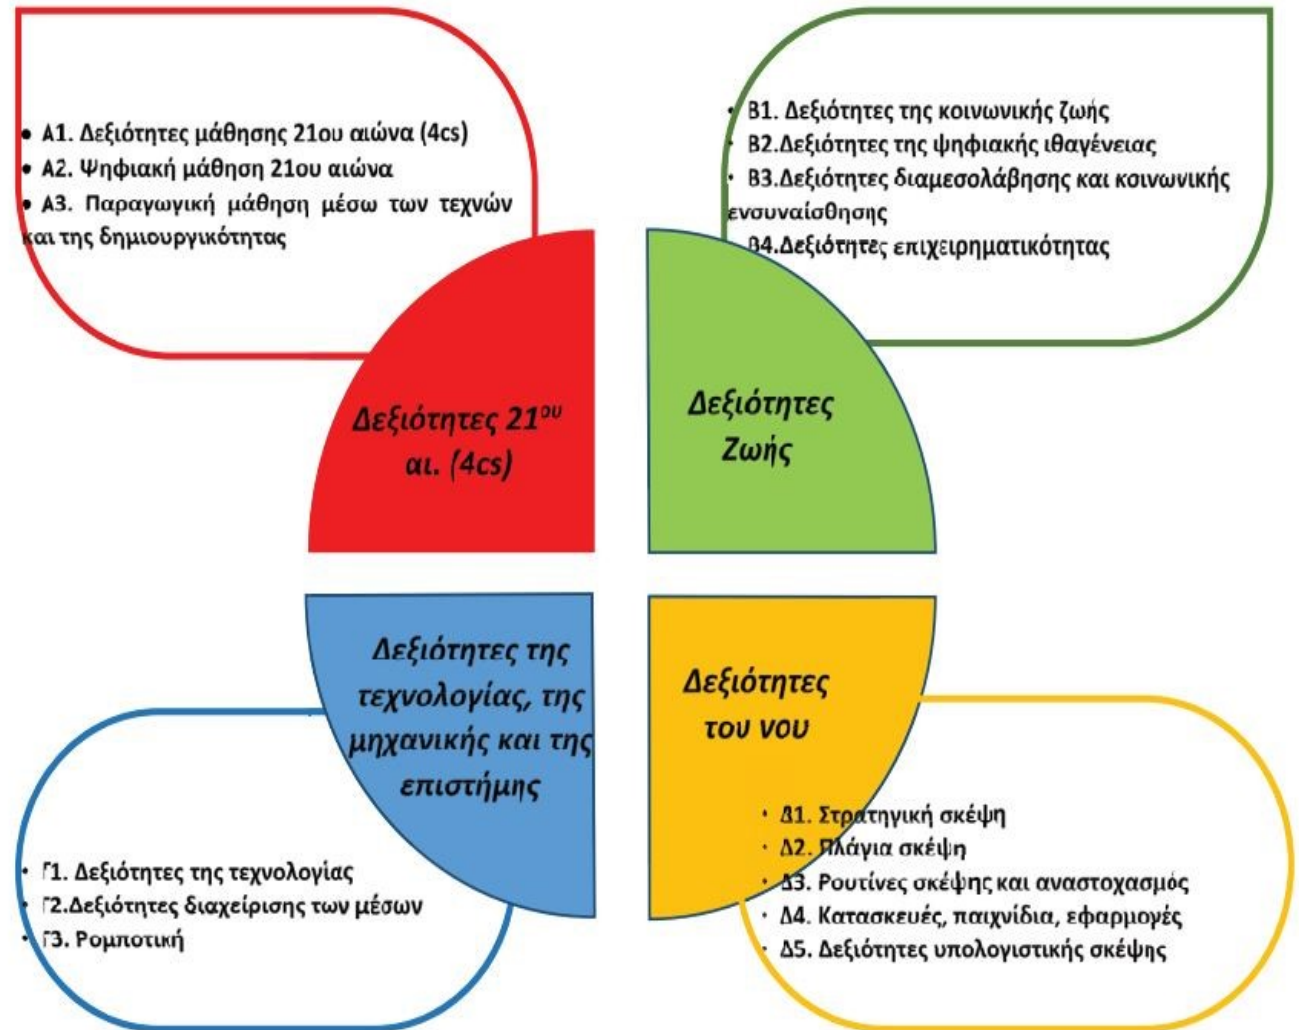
• Α1. Δεξιότητες μάθησης 21ου αιώνα (4cs)
• Α2. Ψηφιακή μάθηση 21ου αιώνα
• Α3. Παραγωγική μάθηση μέσω των τεχνών και της δημιουργικότητας

• Β1. Δεξιότητες της κοινωνικής ζωής
• Β2.Δεξιότητες της ψηφιακής ιθαγένειας
• Β3.Δεξιότητες διαμεσολάβησης και κοινωνικής ενσυναίσθησης
• Β4.Δεξιότητες επιχειρηματικότητας

Δεξιότητες $21^{ου}$ αι. (4cs)

Δεξιότητες Ζωής

Δεξιότητες της τεχνολογίας, της μηχανικής και της επιστήμης

Δεξιότητες του νου

• Δ1. Στρατηγική σκέψη
• Δ2. Πλάγια σκέψη
• Δ3. Ρουτίνες σκέψης και αναστοχασμός
• Δ4. Κατασκευές, παιχνίδια, εφαρμογές
• Δ5. Δεξιότητες υπολογιστικής σκέψης

• Γ1. Δεξιότητες της τεχνολογίας
• Γ2.Δεξιότητες διαχείρισης των μέσων
• Γ3. Ρομποτική